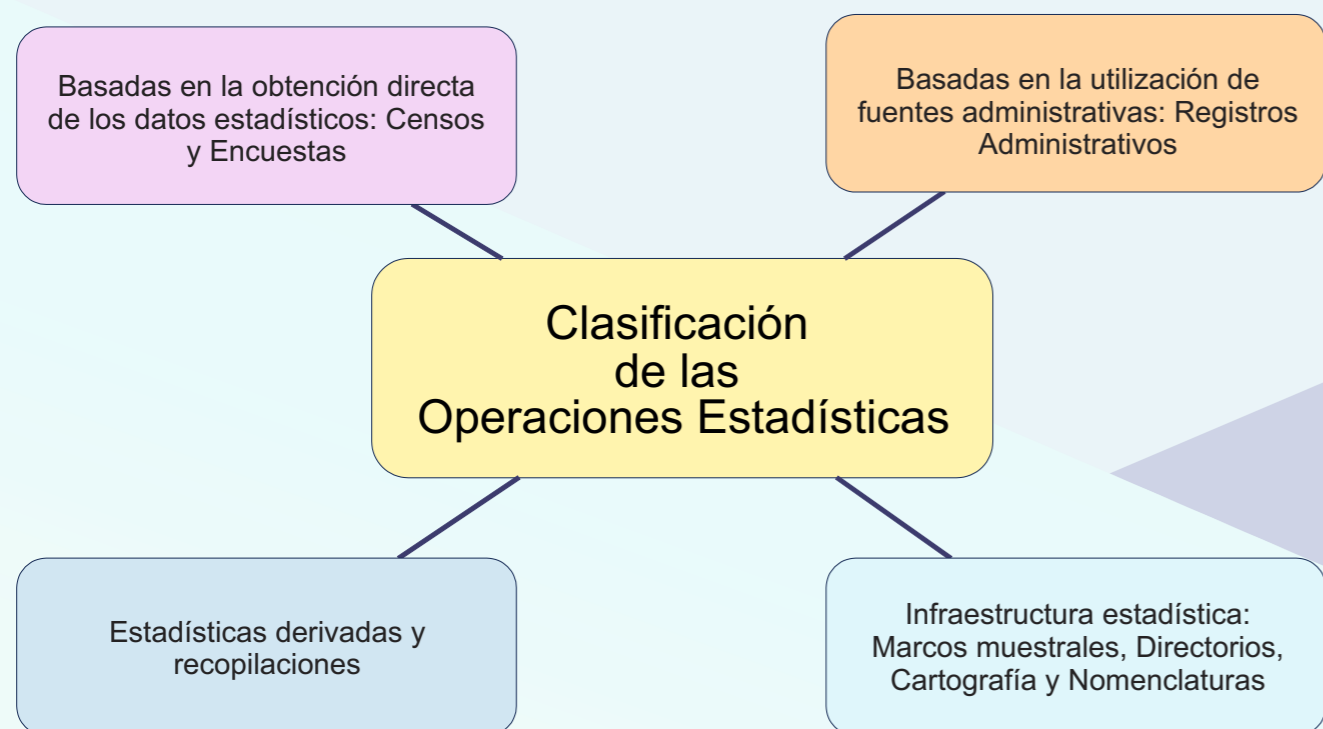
Basadas en la obtención directa de los datos estadísticos: Censos y Encuestas

Basadas en la utilización de fuentes administrativas: Registros Administrativos

Clasificación de las Operaciones Estadísticas

Estadísticas derivadas y recopilaciones

Infraestructura estadística: Marcos muestrales, Directorios, Cartografía y Nomenclaturas